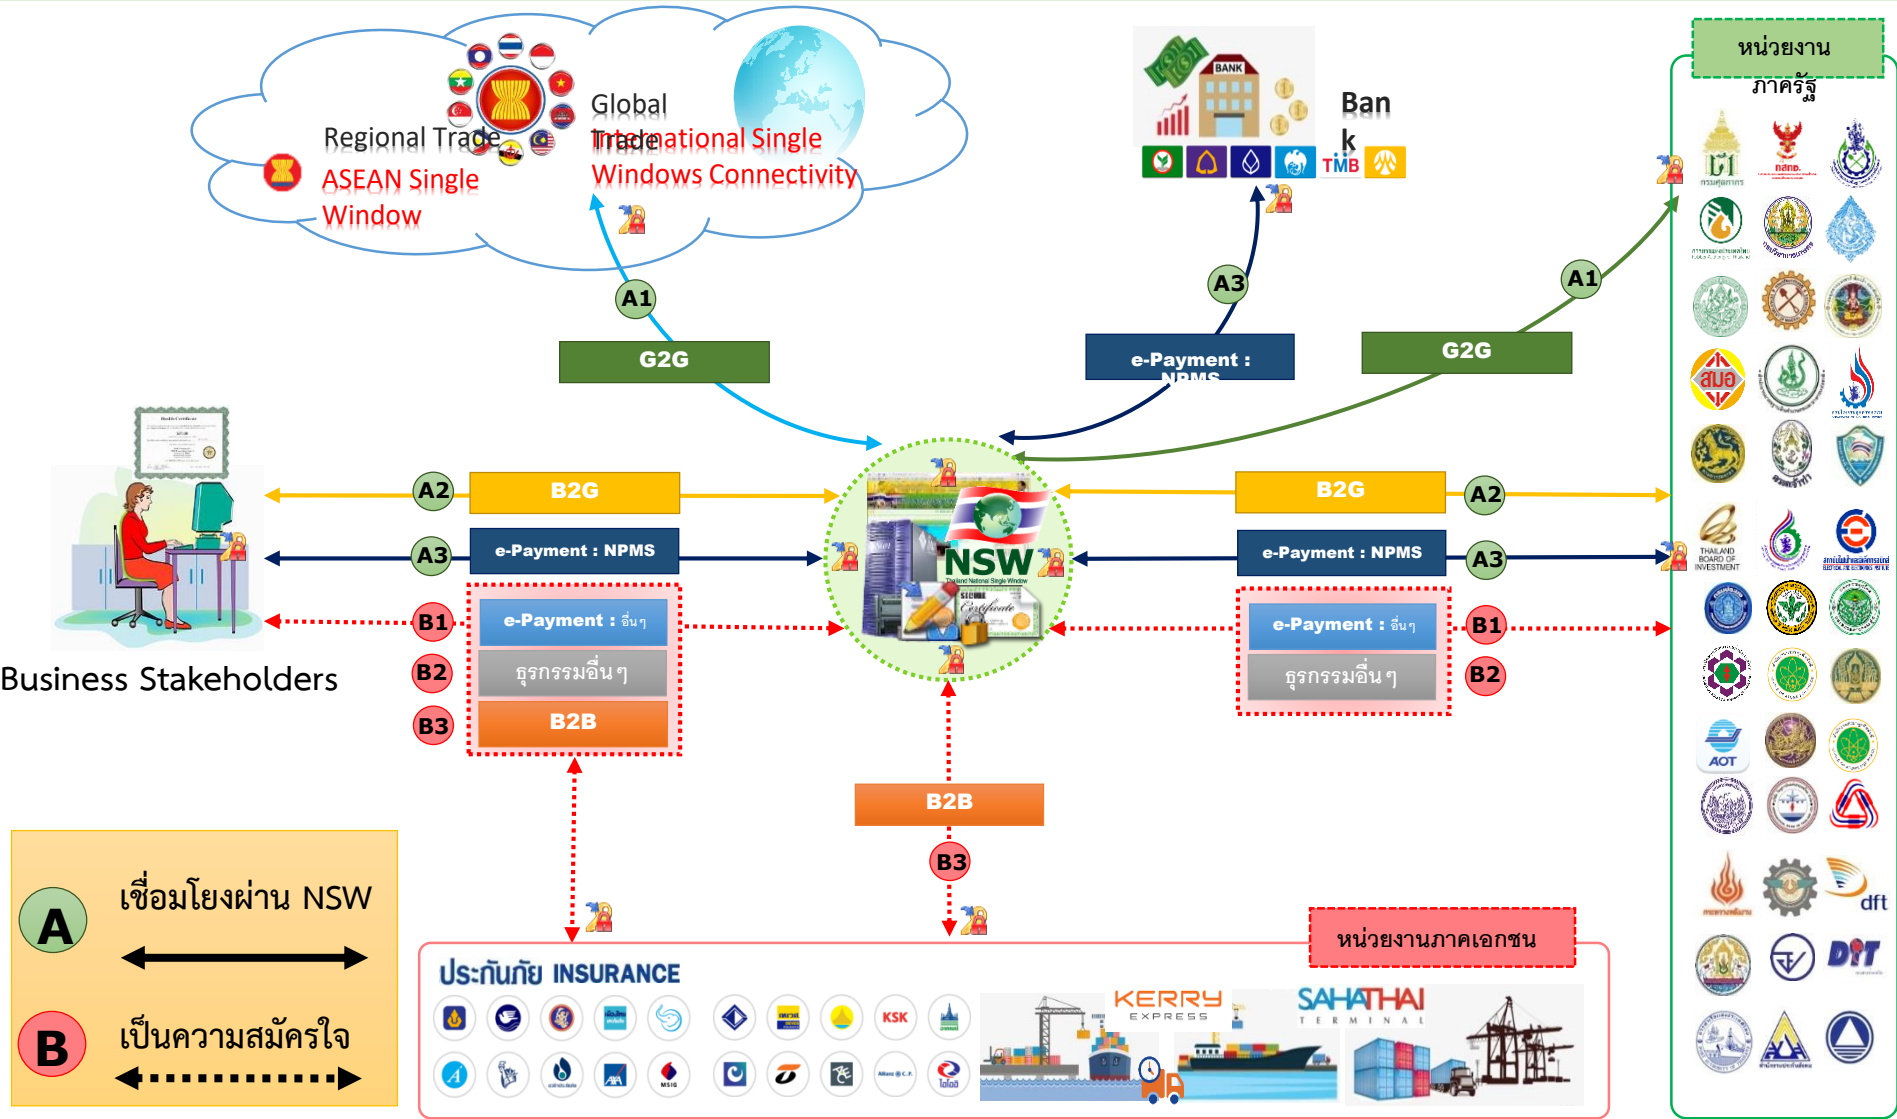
Regional Trade
ASEAN Single Window

Global Trade
International Single Windows Connectivity

Ban
k

หน่วยงานภาครัฐ

A1
G2G

A3
e-Payment : NPMS

A1
G2G

A2
B2G
A3
e-Payment : NPMS
B1
e-Payment : อื่นๆ
B2
ธุรกรรมอื่นๆ
B3
B2B

NSW

B2G
A2
e-Payment : NPMS
A3
e-Payment : อื่นๆ
B1
ธุรกรรมอื่นๆ
B2

Business Stakeholders

B2B
B3

A
เชื่อมโยงผ่าน NSW

B
เป็นความสมัครใจ

หน่วยงานภาคเอกชน

ประกันภัย INSURANCE

KSK

KERRY EXPRESS

SAHATHAI TERMINAL

TMB

THAILAND BOARD OF INVESTMENT

AOT

dft

DIT